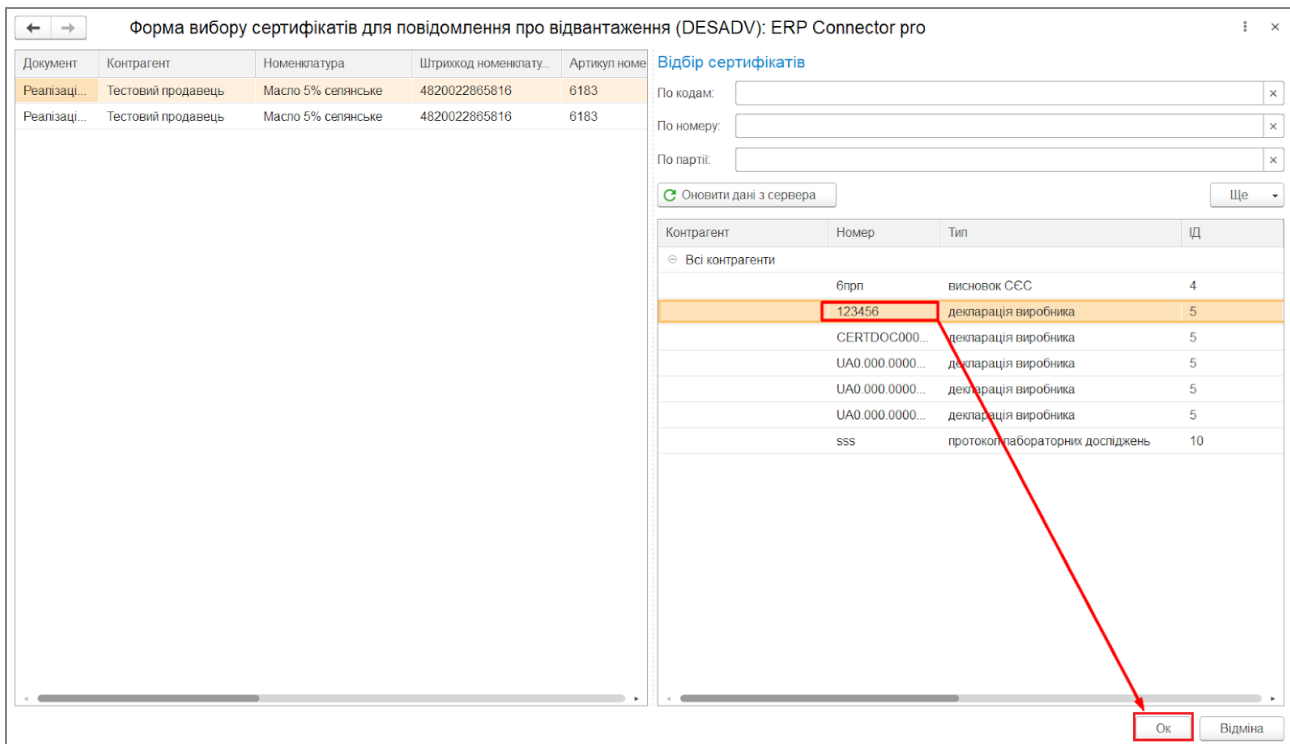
Форма вибору сертифікатів для повідомлення про відвантаження (DESADV): ERP Connector pro

| Документ | Контрагент | Номенклатура | Штрихкод номенклату... | Артикул номе |
|---|---|---|---|---|
| Реалізаці... | Тестовий продавець | Масло 5% селянське | 4820022865816 | 6183 |
| Реалізаці... | Тестовий продавець | Масло 5% селянське | 4820022865816 | 6183 |

Відбір сертифікатів

По кодам:

По номеру:

По партії:

Оновити дані з сервера

Ще

| Контрагент | Номер | Тип | ІД |
|---|---|---|---|
| Всі контрагенти | | | |
| | 6прп | висновок СЕС | 4 |
| | 123456 | декларація виробника | 5 |
| | CERTDOC000... | декларація виробника | 5 |
| | UA0.000.0000... | декларація виробника | 5 |
| | UA0.000.0000... | декларація виробника | 5 |
| | UA0.000.0000... | декларація виробника | 5 |
| | sss | протокол лабораторних досліджень | 10 |

Ок

Відміна